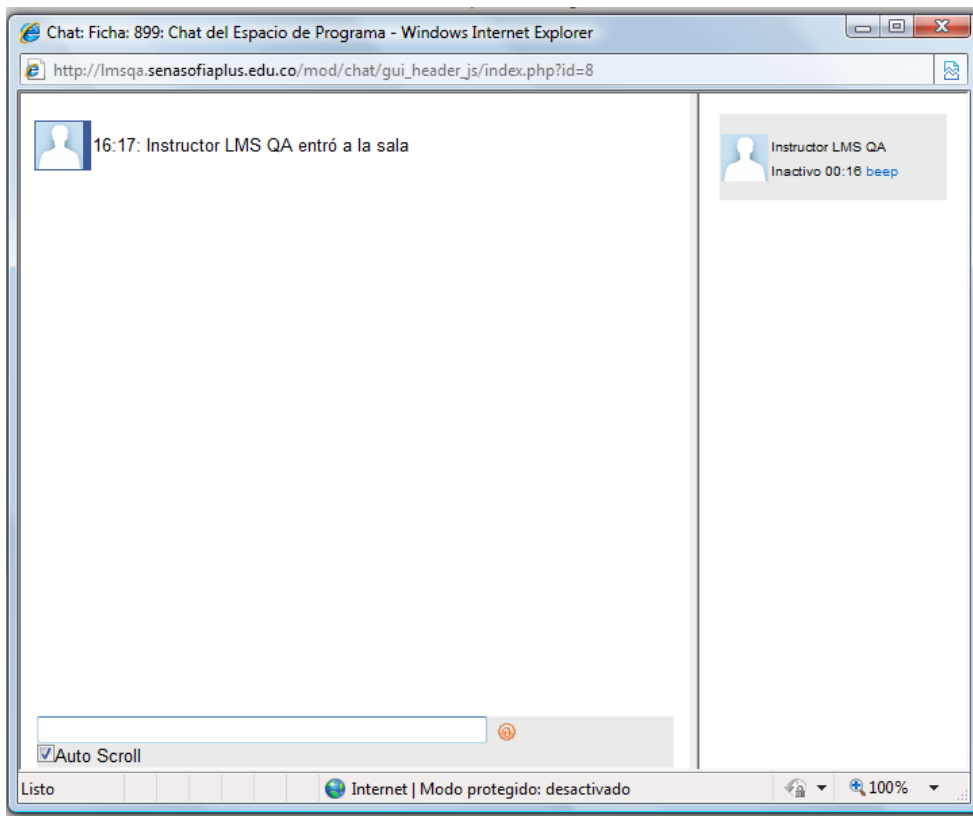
Chat: Ficha: 899: Chat del Espacio de Programa - Windows Internet Explorer

http://lmsqa.senasofiaplus.edu.co/mod/chat/gui_header_js/index.php?id=8

16:17: Instructor LMS QA entró a la sala

Instructor LMS QA
Inactivo 00:16 beep

Auto Scroll

Listo

Internet | Modo protegido: desactivado

100%